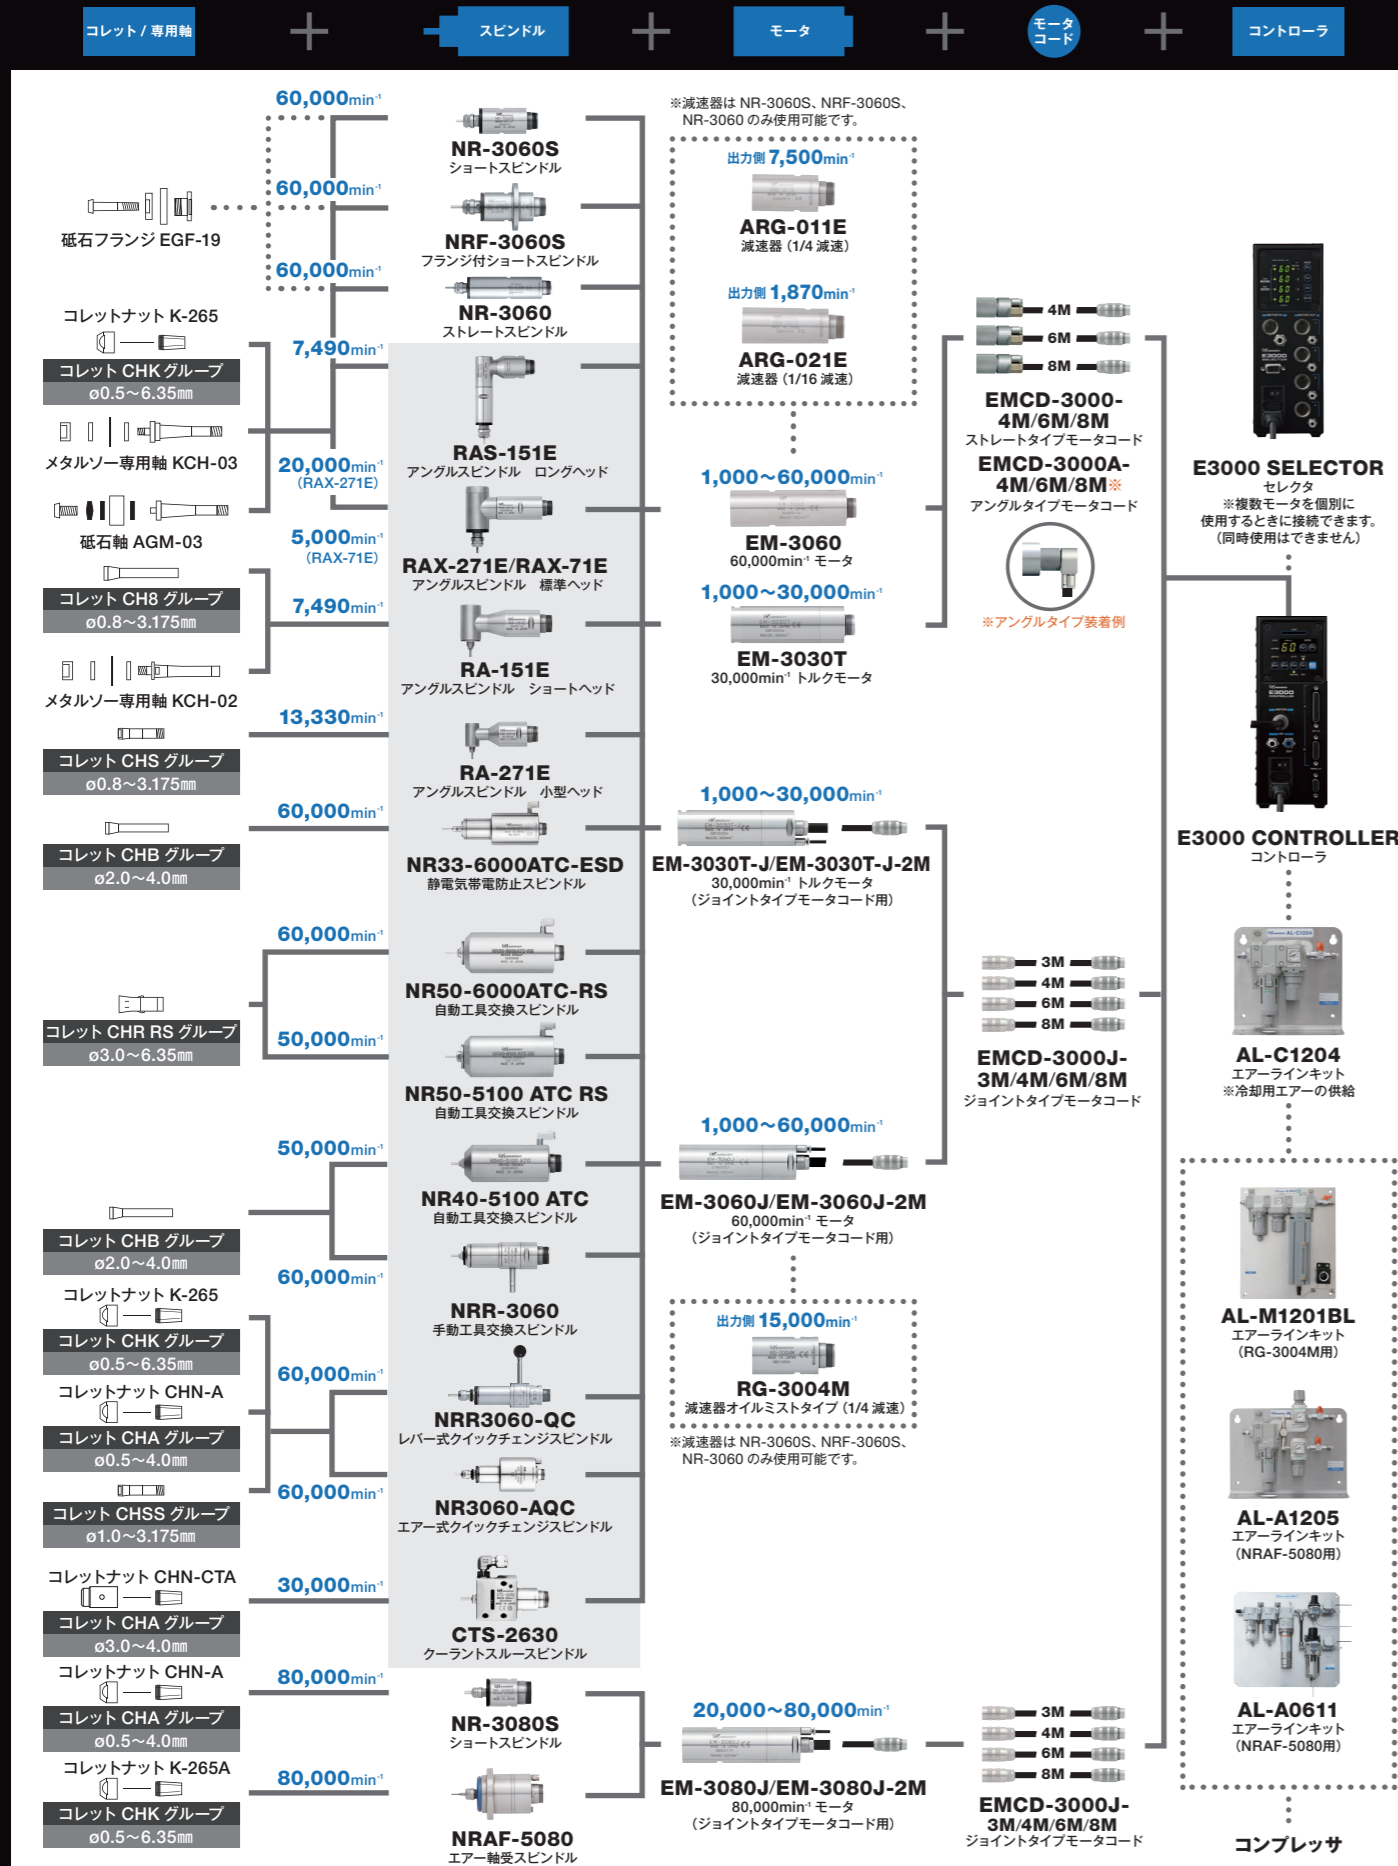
コレット / 専用軸 + スピンドル + モータ + モータコード + コントローラ

60,000min-1
60,000min-1
60,000min-1

砥石フランジ EGF-19

NR-3060S
ショートスピンドル

NRF-3060S
フランジ付ショートスピンドル

NR-3060
ストレートスピンドル

※減速器は NR-3060S、NRF-3060S、NR-3060 のみ使用可能です。

出力側 7,500min-1
ARG-011E
減速器（1/4 減速）

出力側 1,870min-1
ARG-021E
減速器（1/16 減速）

コレットナット K-265
コレット CHK グループ
ø0.5～6.35㎜

7,490min-1

メタルソー専用軸 KCH-03

20,000min-1
（RAX-271E）

砥石軸 AGM-03

5,000min-1
（RAX-71E）

コレット CH8 グループ
ø0.8～3.175㎜

7,490min-1

メタルソー専用軸 KCH-02

RAS-151E
アングルスピンドル　ロングヘッド

RAX-271E/RAX-71E
アングルスピンドル　標準ヘッド

RA-151E
アングルスピンドル　ショートヘッド

13,330min-1
コレット CHS グループ
ø0.8～3.175㎜

RA-271E
アングルスピンドル　小型ヘッド

60,000min-1
コレット CHB グループ
ø2.0～4.0㎜

NR33-6000ATC-ESD
静電気帯電防止スピンドル

1,000～60,000min-1
EM-3060
60,000min-1 モータ

1,000～30,000min-1
EM-3030T
30,000min-1 トルクモータ

4M
6M
8M
EMCD-3000-4M/6M/8M
ストレートタイプモータコード
EMCD-3000A-4M/6M/8M※
アングルタイプモータコード

※アングルタイプ装着例

E3000 SELECTOR
セレクタ
※複数モータを個別に使用するときに接続できます。（同時使用はできません）

E3000 CONTROLLER
コントローラ

1,000～30,000min-1
EM-3030T-J/EM-3030T-J-2M
30,000min-1 トルクモータ
（ジョイントタイプモータコード用）

60,000min-1
コレット CHR RS グループ
ø3.0～6.35㎜
50,000min-1

NR50-6000ATC-RS
自動工具交換スピンドル

NR50-5100 ATC RS
自動工具交換スピンドル

3M
4M
6M
8M
EMCD-3000J-3M/4M/6M/8M
ジョイントタイプモータコード

AL-C1204
エアーラインキット
※冷却用エアーの供給

50,000min-1
NR40-5100 ATC
自動工具交換スピンドル

1,000～60,000min-1
EM-3060J/EM-3060J-2M
60,000min-1 モータ
（ジョイントタイプモータコード用）

コレット CHB グループ
ø2.0～4.0㎜

60,000min-1
NRR-3060
手動工具交換スピンドル

コレットナット K-265
コレット CHK グループ
ø0.5～6.35㎜

出力側 15,000min-1
RG-3004M
減速器オイルミストタイプ（1/4 減速）
※減速器は NR-3060S、NRF-3060S、NR-3060 のみ使用可能です。

AL-M1201BL
エアーラインキット
（RG-3004M用）

コレットナット CHN-A
コレット CHA グループ
ø0.5～4.0㎜

60,000min-1
NRR3060-QC
レバー式クイックチェンジスピンドル

コレット CHSS グループ
ø1.0～3.175㎜

60,000min-1
NR3060-AQC
エアー式クイックチェンジスピンドル

AL-A1205
エアーラインキット
（NRAF-5080用）

コレットナット CHN-CTA
コレット CHA グループ
ø3.0～4.0㎜

30,000min-1
CTS-2630
クーラントスルースピンドル

コレットナット CHN-A
コレット CHA グループ
ø0.5～4.0㎜

80,000min-1
NR-3080S
ショートスピンドル

20,000～80,000min-1
EM-3080J/EM-3080J-2M
80,000min-1 モータ
（ジョイントタイプモータコード用）

3M
4M
6M
8M
EMCD-3000J-3M/4M/6M/8M
ジョイントタイプモータコード

AL-A0611
エアーラインキット
（NRAF-5080用）

コレットナット K-265A
コレット CHK グループ
ø0.5～6.35㎜

80,000min-1
NRAF-5080
エアー軸受スピンドル

コンプレッサ